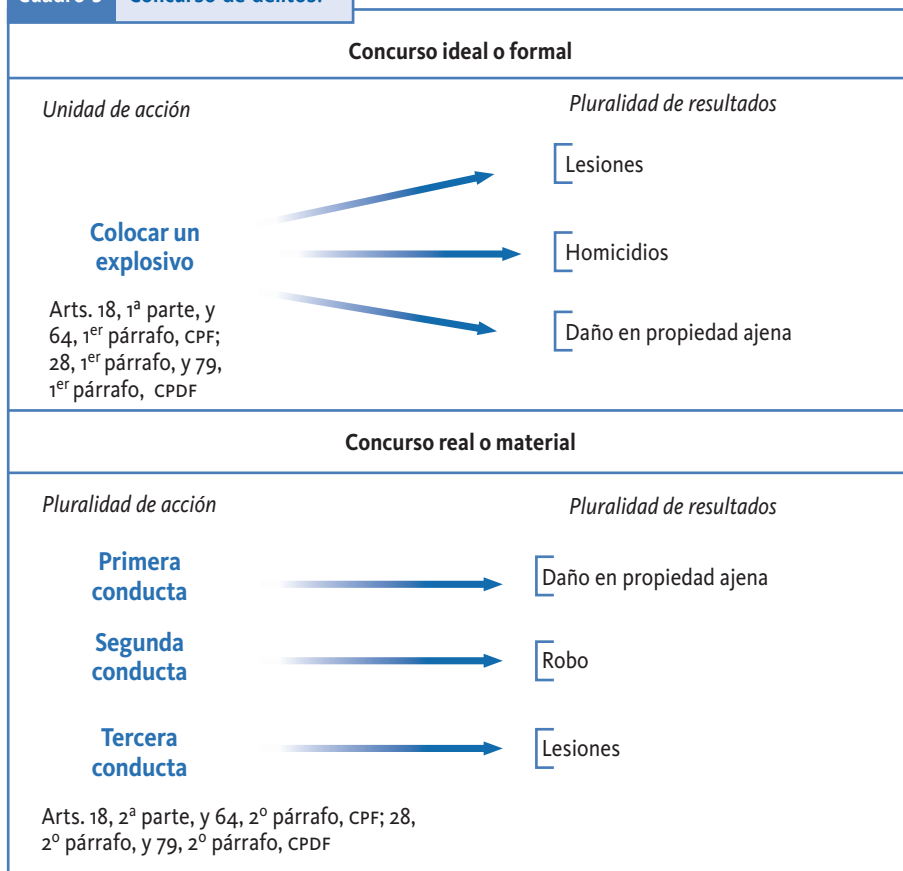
Cuadro 5 Concurso de delitos.

Concurso ideal o formal

Unidad de acción

Pluralidad de resultados

Lesiones

Colocar un explosivo

Homicidios

Arts. 18, 1ª parte, y 64, 1er párrafo, CPF; 28, 1er párrafo, y 79, 1er párrafo, CPDF

Daño en propiedad ajena

Concurso real o material

Pluralidad de acción

Pluralidad de resultados

Primera conducta

Daño en propiedad ajena

Segunda conducta

Robo

Tercera conducta

Lesiones

Arts. 18, 2ª parte, y 64, 2º párrafo, CPF; 28, 2º párrafo, y 79, 2º párrafo, CPDF